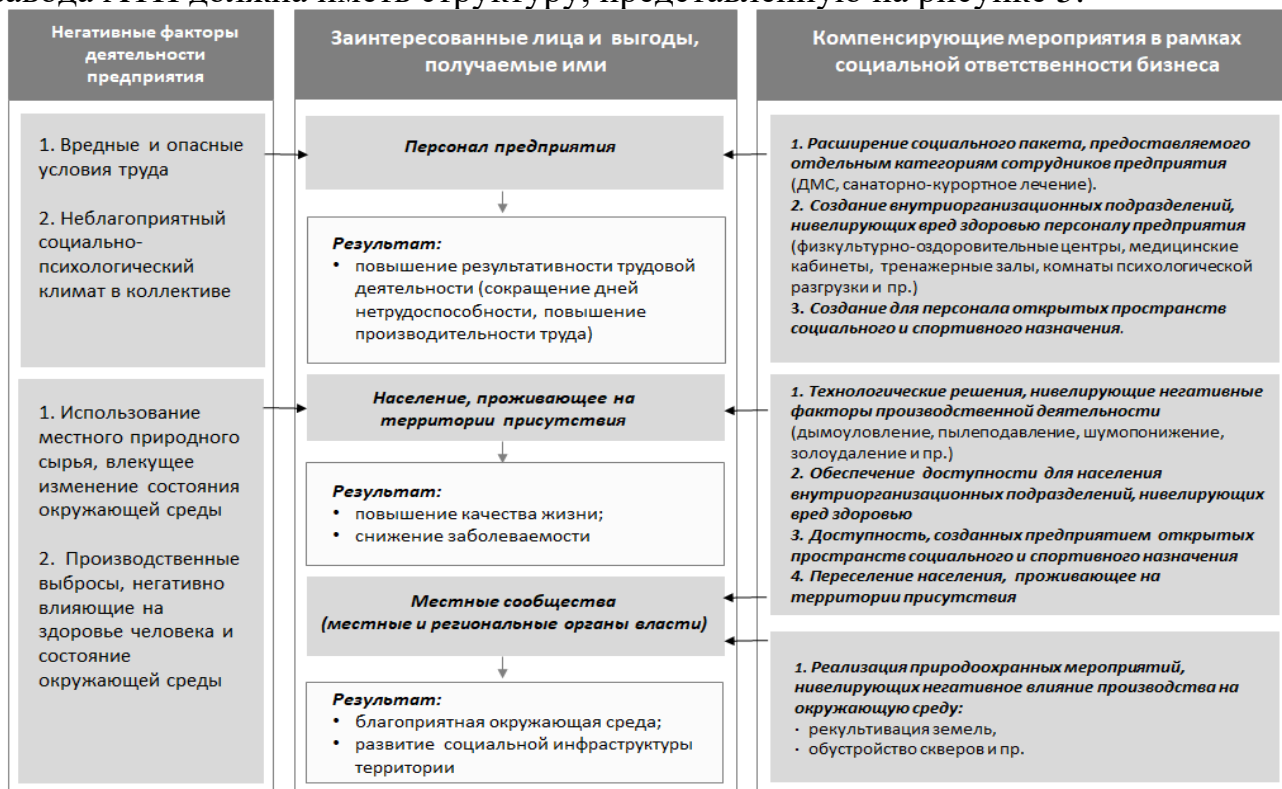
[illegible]завода НПП должна иметь структуру, представленную на рисунке 3.

Негативные факторы деятельности предприятия

1. Вредные и опасные условия труда

2. Неблагоприятный социально-психологический климат в коллективе

1. Использование местного природного сырья, влекущее изменение состояния окружающей среды

2. Производственные выбросы, негативно влияющие на здоровье человека и состояние окружающей среды

Заинтересованные лица и выгоды, получаемые ими

Персонал предприятия

Результат:
• повышение результативности трудовой деятельности (сокращение дней нетрудоспособности, повышение производительности труда)

Население, проживающее на территории присутствия

Результат:
• повышение качества жизни;
• снижение заболеваемости

Местные сообщества (местные и региональные органы власти)

Результат:
• благоприятная окружающая среда;
• развитие социальной инфраструктуры территории

Компенсирующие мероприятия в рамках социальной ответственности бизнеса

1. Расширение социального пакета, предоставляемого отдельным категориям сотрудников предприятия (ДМС, санаторно-курортное лечение).
2. Создание внутриорганизационных подразделений, нивелирующих вред здоровью персоналу предприятия (физкультурно-оздоровительные центры, медицинские кабинеты, тренажерные залы, комнаты психологической разгрузки и пр.)
3. Создание для персонала открытых пространств социального и спортивного назначения.

1. Технологические решения, нивелирующие негативные факторы производственной деятельности (дымоуловление, пылеподавление, шумопонижение, золоудаление и пр.)
2. Обеспечение доступности для населения внутриорганизационных подразделений, нивелирующих вред здоровью
3. Доступность, созданных предприятием открытых пространств социального и спортивного назначения
4. Переселение населения, проживающее на территории присутствия

1. Реализация природоохранных мероприятий, нивелирующих негативное влияние производства на окружающую среду:
· рекультивация земель,
· обустройство скверов и пр.